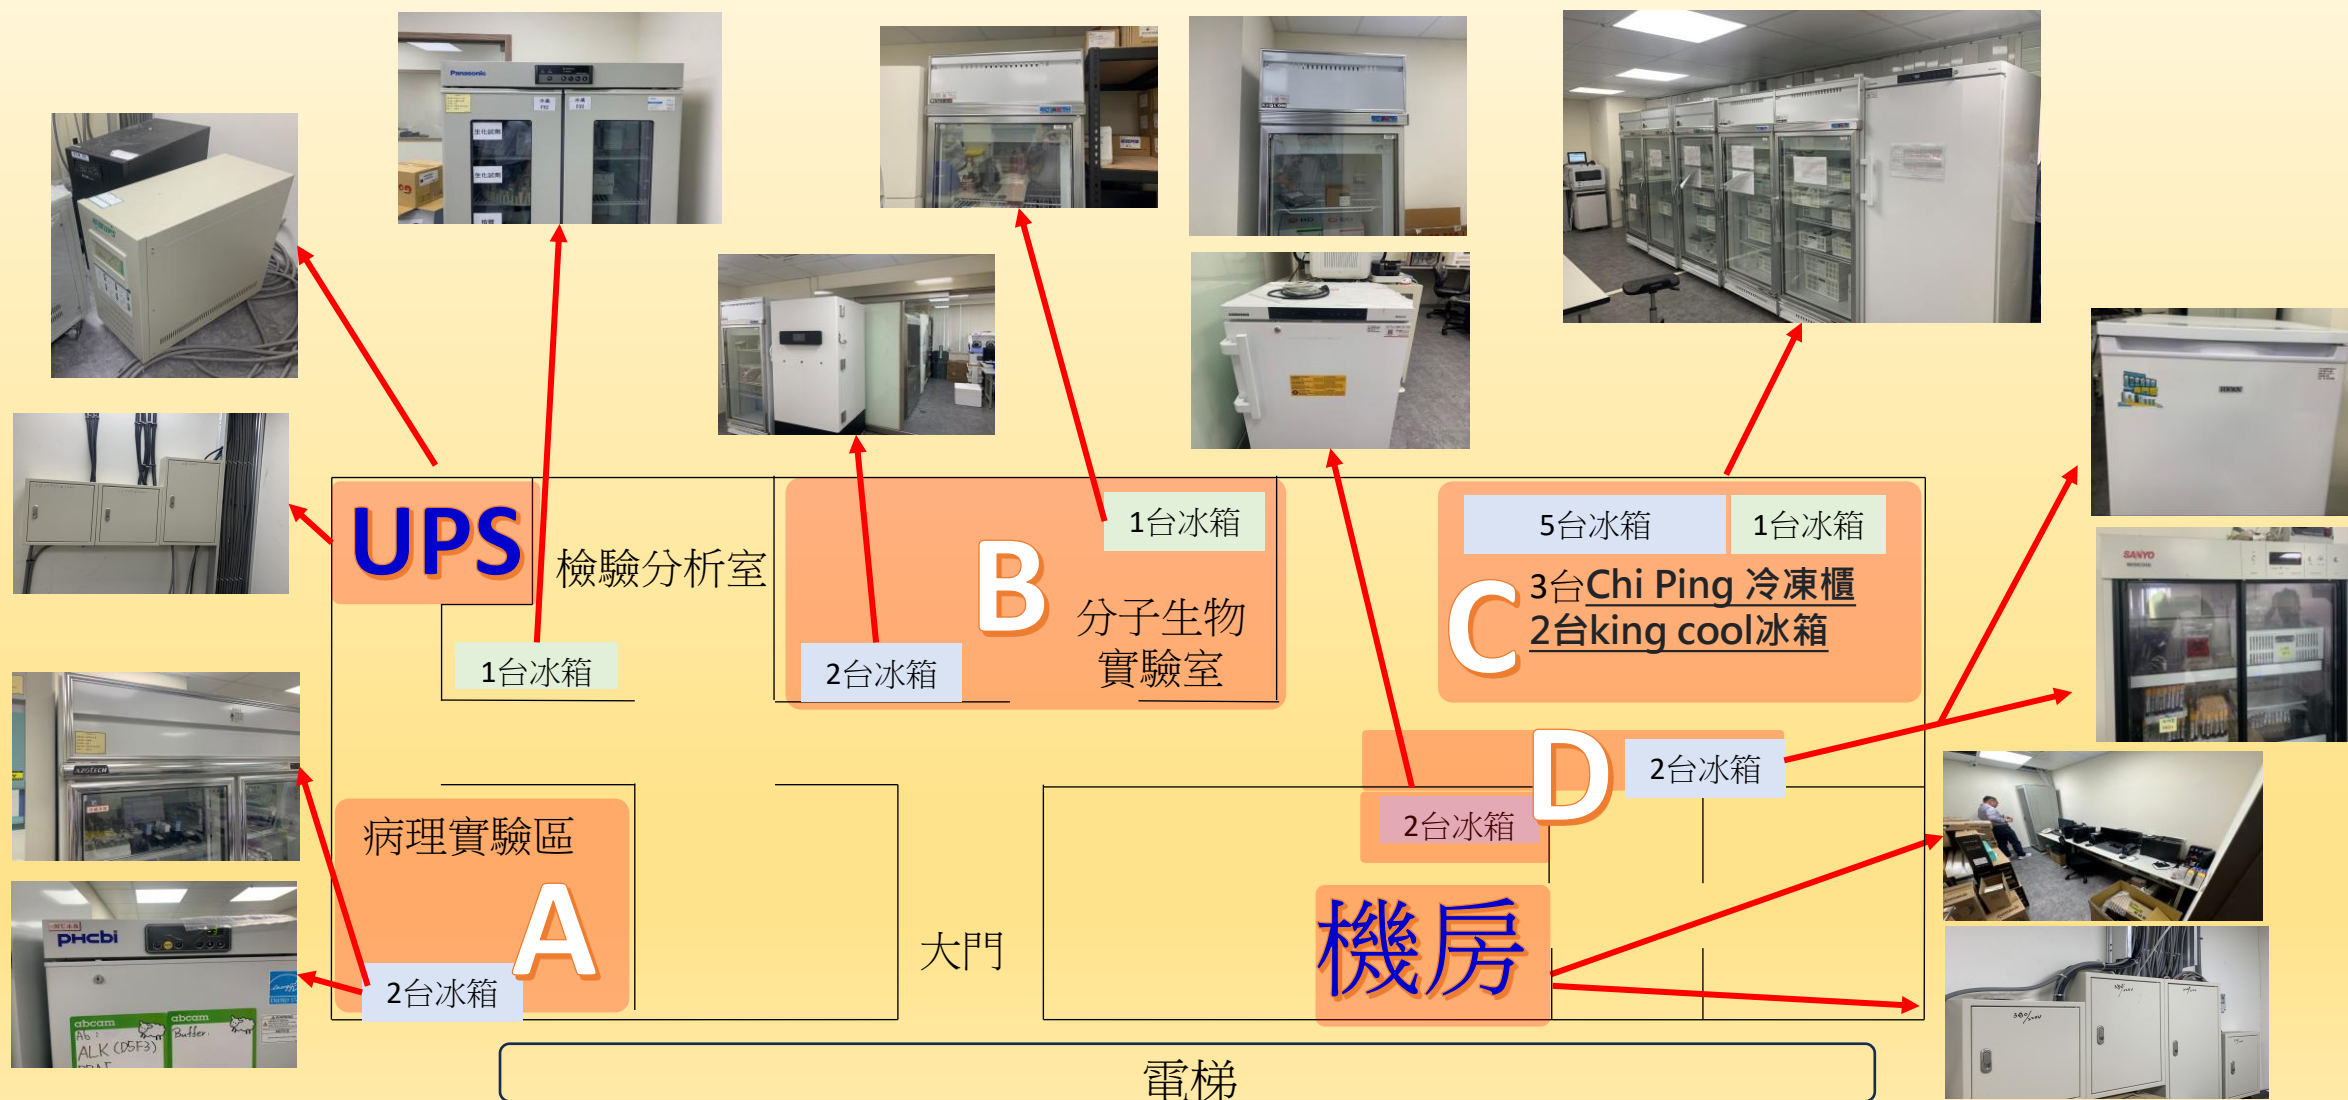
UPS

檢驗分析室

1台冰箱

B

1台冰箱

分子生物
實驗室

2台冰箱

5台冰箱

1台冰箱

C

3台Chi Ping 冷凍櫃
2台king cool冰箱

D

2台冰箱

2台冰箱

病理實驗區

A

2台冰箱

大門

機房

電梯

Panasonic

SANYO

PHCbi

abcam

abcam